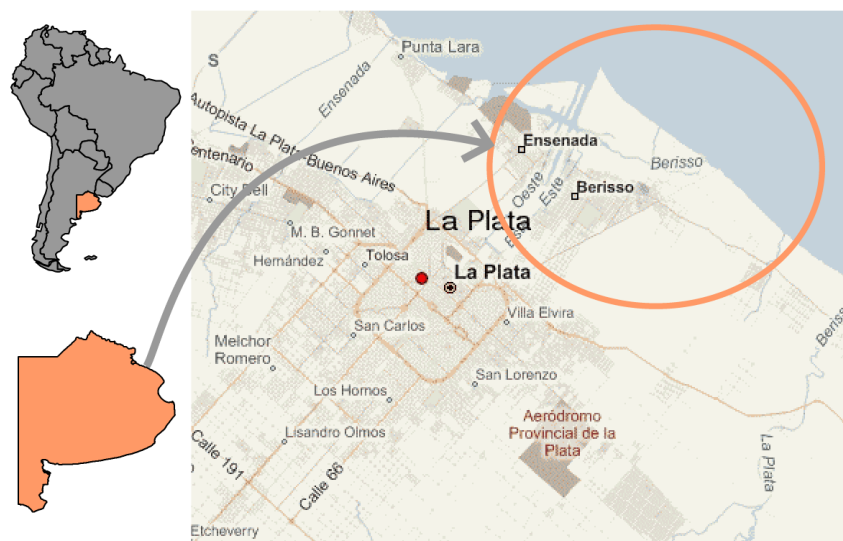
S
Punta Lara
Ensenada
Autopista La Plata-Buenos Aires
Centenario
City Bell
M. B. Gonnet
Hernández
Tolosa
La Plata
La Plata
Ensenada
Berisso
Berisso
Oeste
Este
Villa Elvira
San Carlos
Melchor Romero
Los Hornos
San Lorenzo
Aeródromo Provincial de la Plata
Lisandro Olmos
Calle 191
Calle 66
Etcheverry
La Plata
Beriss